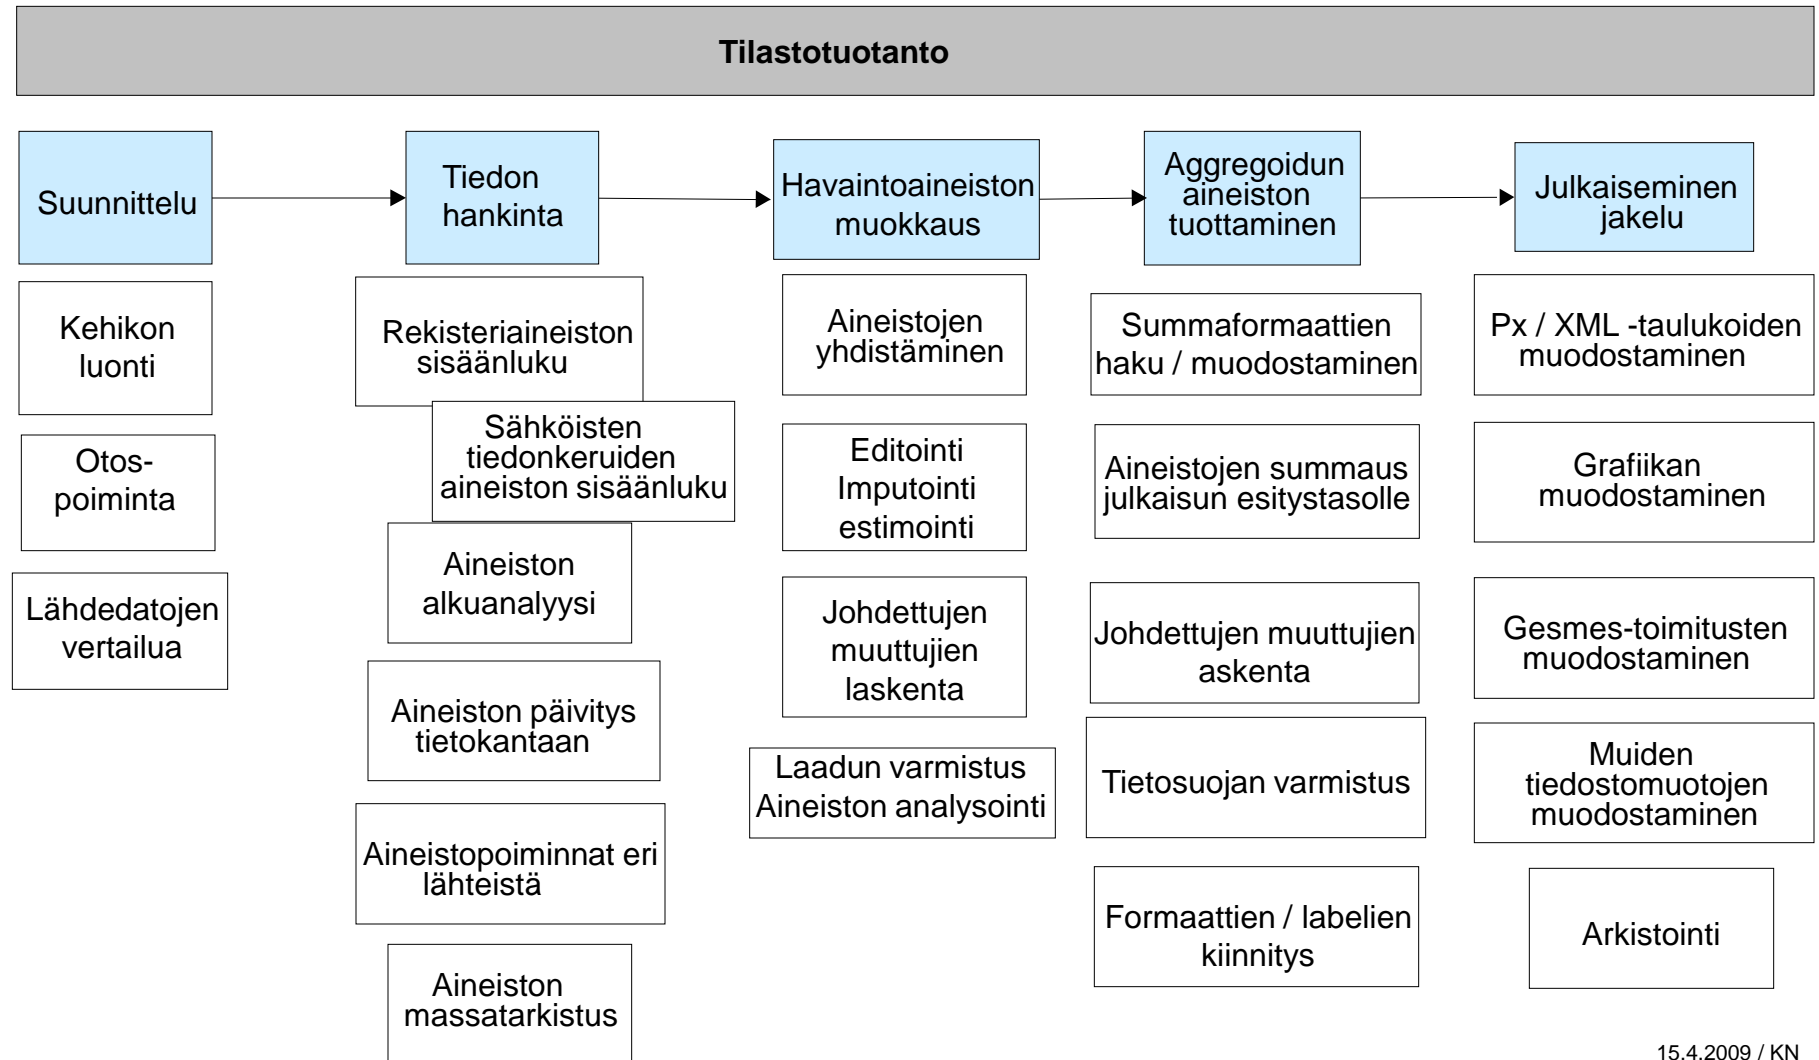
Tilastotuotanto

Suunnittelu

Kehikon luonti

Otos-poiminta

Lähdedatojen vertailua

Tiedon hankinta

Rekisteriaineiston sisäänluku

Sähköisten tiedonkeruiden aineiston sisäänluku

Aineiston alkuanalyysi

Aineiston päivitys tietokantaan

Aineistopoiminnat eri lähteistä

Aineiston massatarkistus

Havaintoaineiston muokkaus

Aineistojen yhdistäminen

Editointi
Imputointi
estimointi

Johdettujen muuttujien laskenta

Laadun varmistus
Aineiston analysointi

Aggregoidun aineiston tuottaminen

Summaformaattien haku / muodostaminen

Aineistojen summaus julkaisun esitystasolle

Johdettujen muuttujien askenta

Tietosuojan varmistus

Formaattien / labelien kiinnitys

Julkaiseminen jakelu

Px / XML -taulukoiden muodostaminen

Grafiikan muodostaminen

Gesmes-toimitusten muodostaminen

Muiden tiedostomuotojen muodostaminen

Arkistointi

15.4.2009 / KN